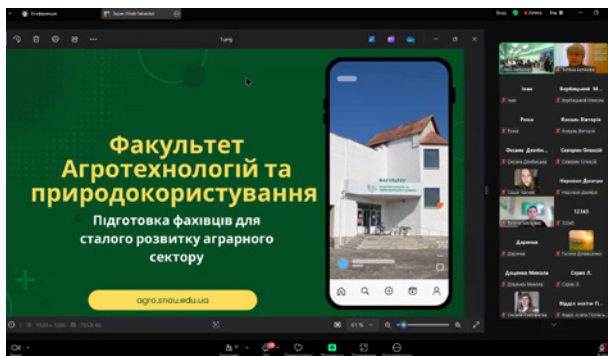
Конференція
Екран (Vitalii Yakovets)

1.png

Факультет Агротехнологій та природокористування
Підготовка фахівців для сталого розвитку аграрного сектору
agro.snau.edu.ua

ФАКУЛЬТЕТ

61 %

Іван
Іван
Вербицький М...
Вербицький Микола
Роман
Роман
Коваль Вікторія
Коваль Вікторія
Оксана Домбр...
Оксана Домбровська
Сахаров Олексій
Сахаров Олексій
Саша Чапля
Нерсесян Дмитро
Нерсесян Дмитро
12345
12345
Дарина
Дарина
Тетяна Дьяченко
Доценко Микола
Доценко Микола
Серах Л.
Серах Л.
Відділ магістратури